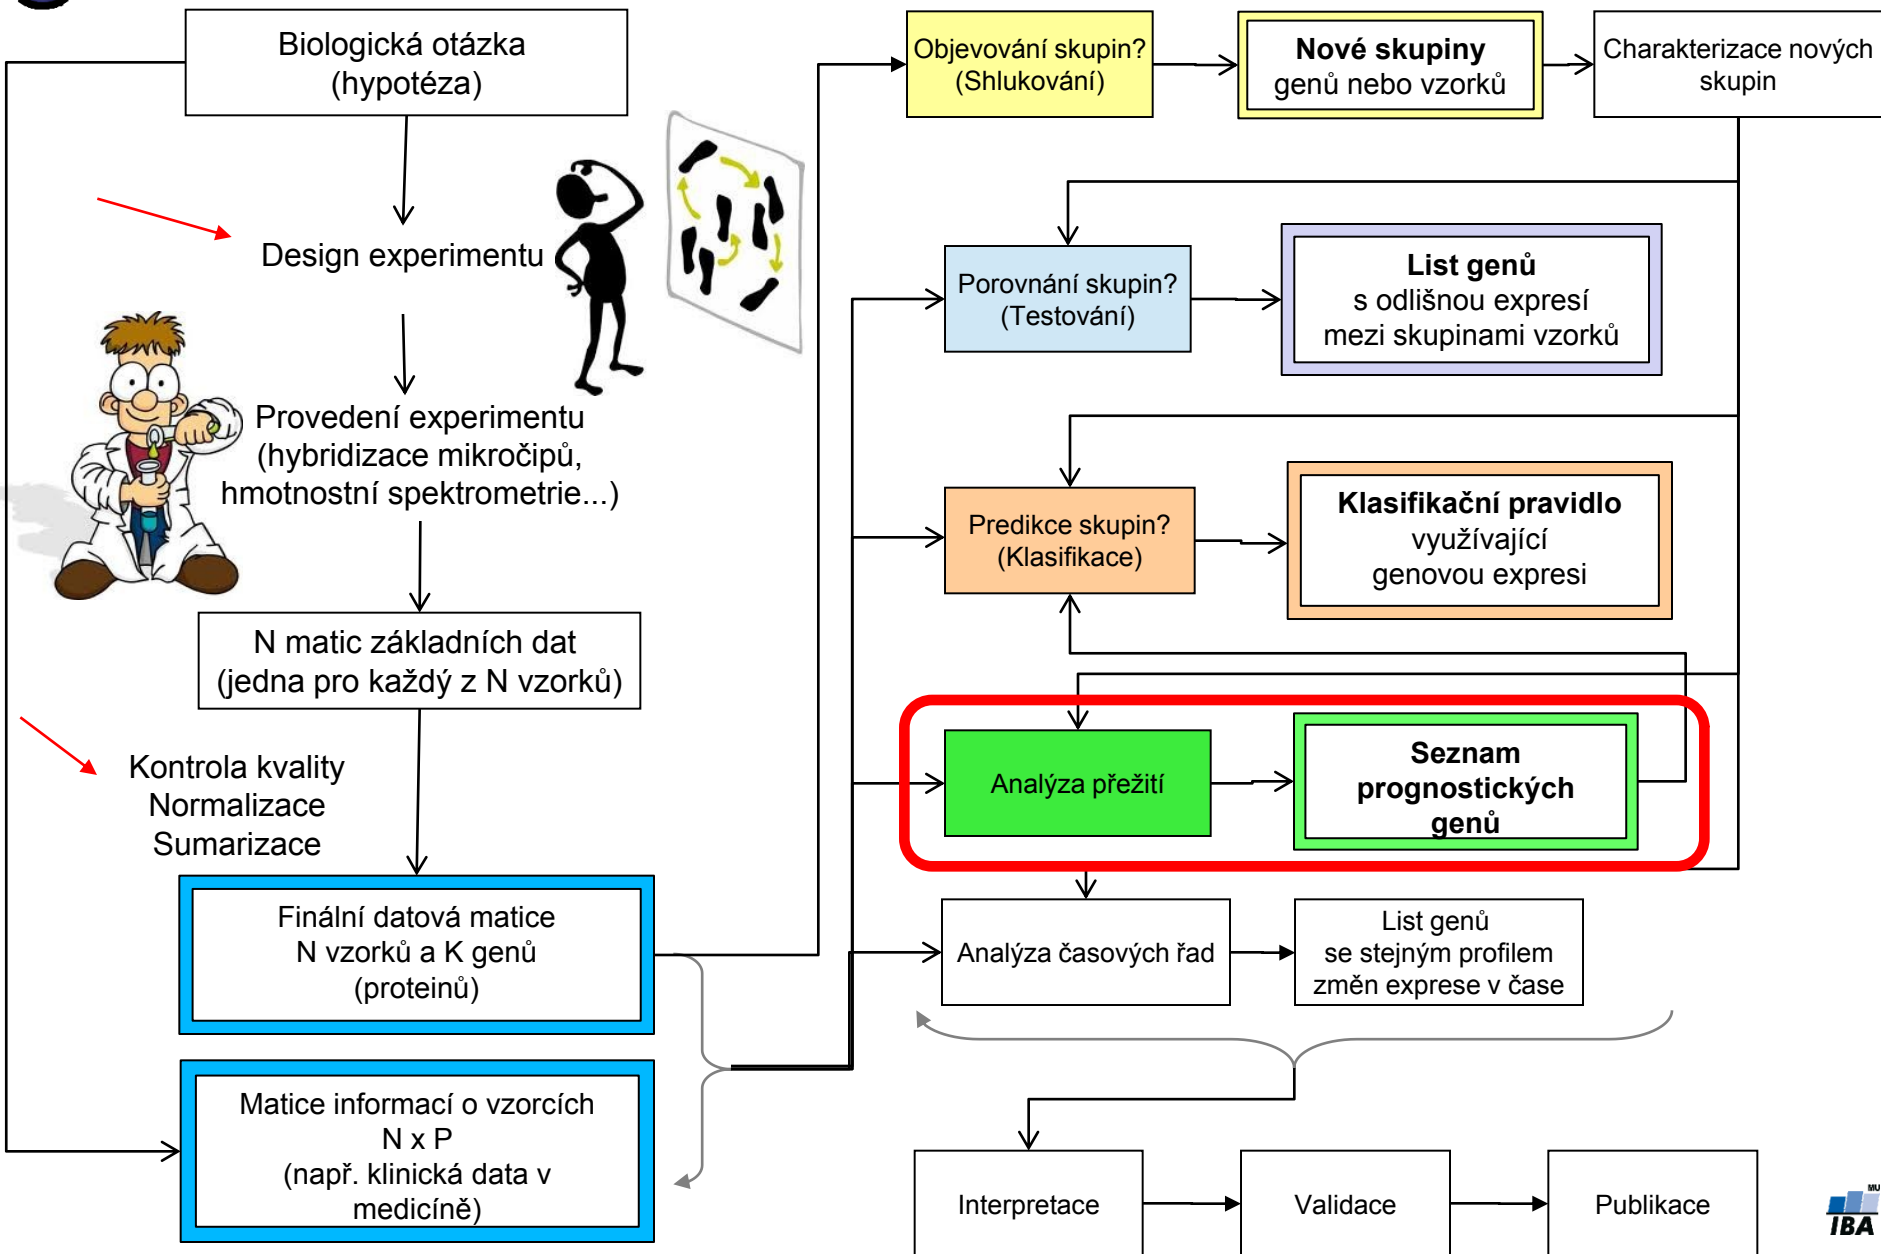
Biologická otázka
(hypotéza)

Design experimentu

Provedení experimentu
(hybridizace mikročipů,
hmotnostní spektrometrie...)

N matic základních dat
(jedna pro každý z N vzorků)

Kontrola kvality
Normalizace
Sumarizace

Finální datová matice
N vzorků a K genů
(proteinů)

Matice informací o vzorcích
N x P
(např. klinická data v
medicíně)

Objevování skupin?
(Shlukování)

Nové skupiny
genů nebo vzorků

Charakterizace nových
skupin

Porovnání skupin?
(Testování)

List genů
s odlišnou expresí
mezi skupinami vzorků

Predikce skupin?
(Klasifikace)

Klasifikační pravidlo
využívající
genovou expresi

Analýza přežití

Seznam
prognostických
genů

Analýza časových řad

List genů
se stejným profilem
změn exprese v čase

Interpretace

Validace

Publikace

MU
IBA